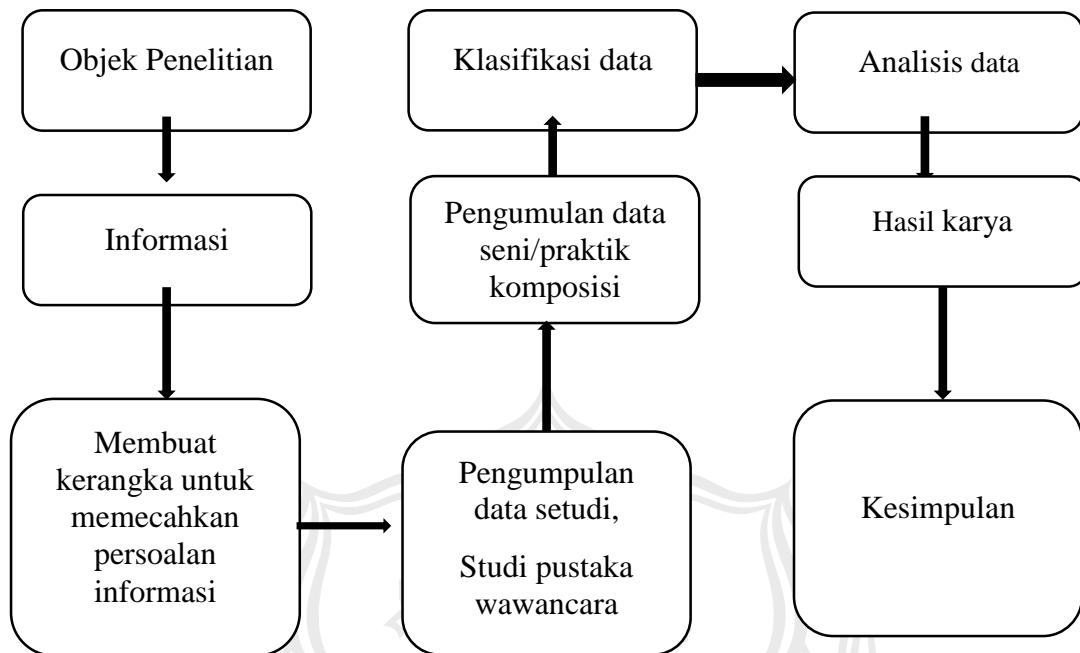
Objek Penelitian

Informasi

Membuat kerangka untuk memecahkan persoalan informasi

Pengumpulan data setudi,

Studi pustaka wawancara

Pengumulan data seni/praktik komposisi

Klasifikasi data

Analisis data

Hasil karya

Kesimpulan